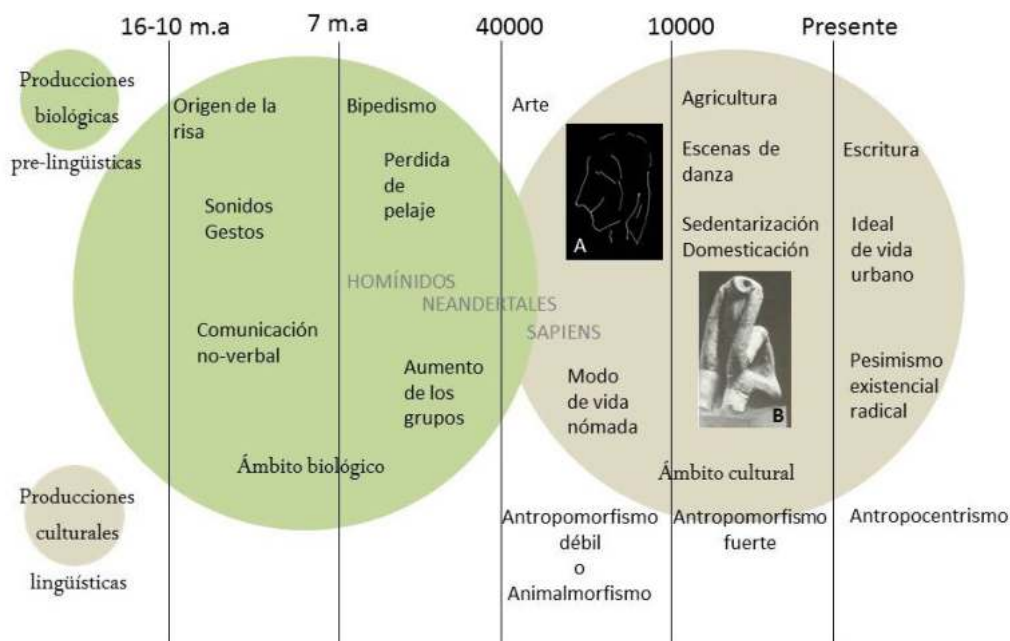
16-10 m.a

7 m.a

40000

10000

Presente

Producciones biológicas pre-lingüísticas

Origen de la risa

Bipedismo

Arte

Agricultura

Perdida de pelaje

Escenas de danza

Escritura

Sonidos Gestos

A

Sedentarización Domesticación

Ideal de vida urbano

HOMÍNIDOS

NEANDERTALES

SAPIENS

Comunicación no-verbal

Aumento de los grupos

Modo de vida nómada

B

Pesimismo existencial radical

Ámbito biológico

Ámbito cultural

Producciones culturales lingüísticas

Antropomorfismo débil o Animalmorfismo

Antropomorfismo fuerte

Antropocentrismo